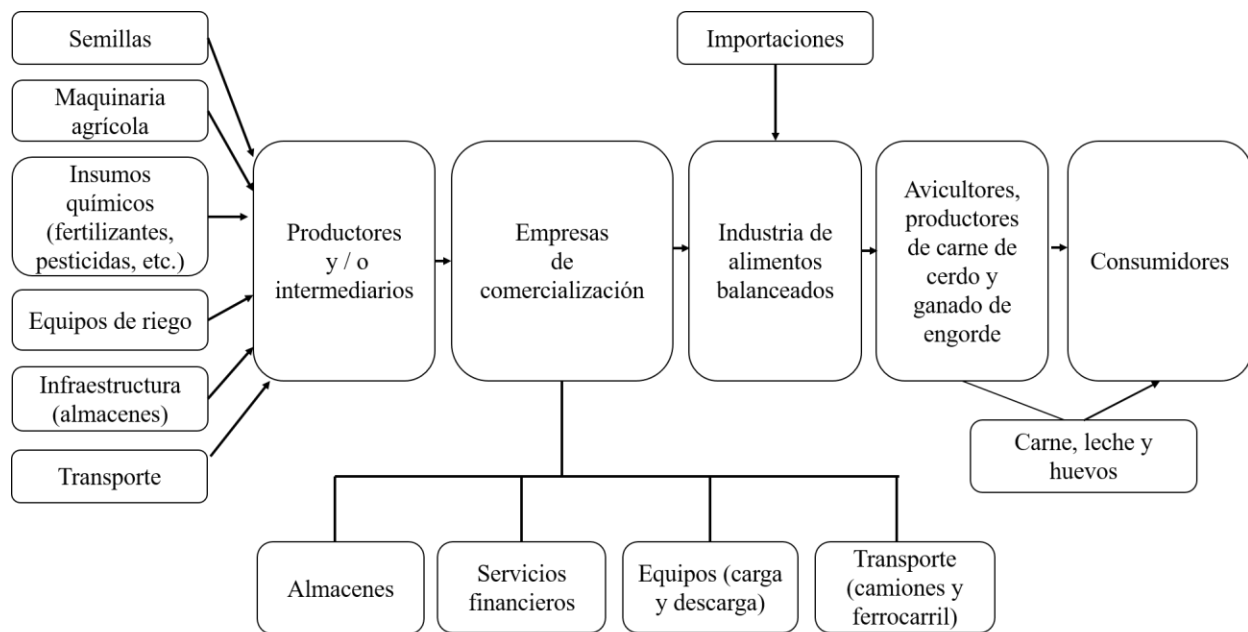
Semillas

Maquinaria agrícola

Insumos químicos (fertilizantes, pesticidas, etc.)

Equipos de riego

Infraestructura (almacenes)

Transporte

Productores y / o intermediarios

Empresas de comercialización

Importaciones

Industria de alimentos balanceados

Avicultores, productores de carne de cerdo y ganado de engorde

Consumidores

Carne, leche y huevos

Almacenes

Servicios financieros

Equipos (carga y descarga)

Transporte (camiones y ferrocarril)